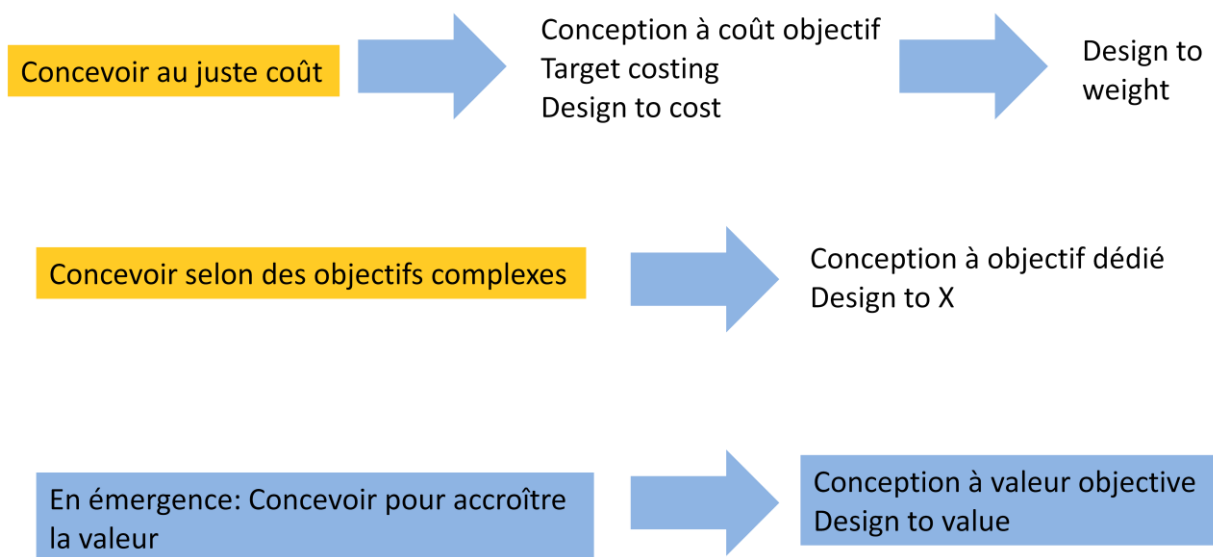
Concevoir au juste coût

Conception à coût objectif
Target costing
Design to cost

Design to weight

Concevoir selon des objectifs complexes

Conception à objectif dédié
Design to X

En émergence: Concevoir pour accroître la valeur

Conception à valeur objective
Design to value